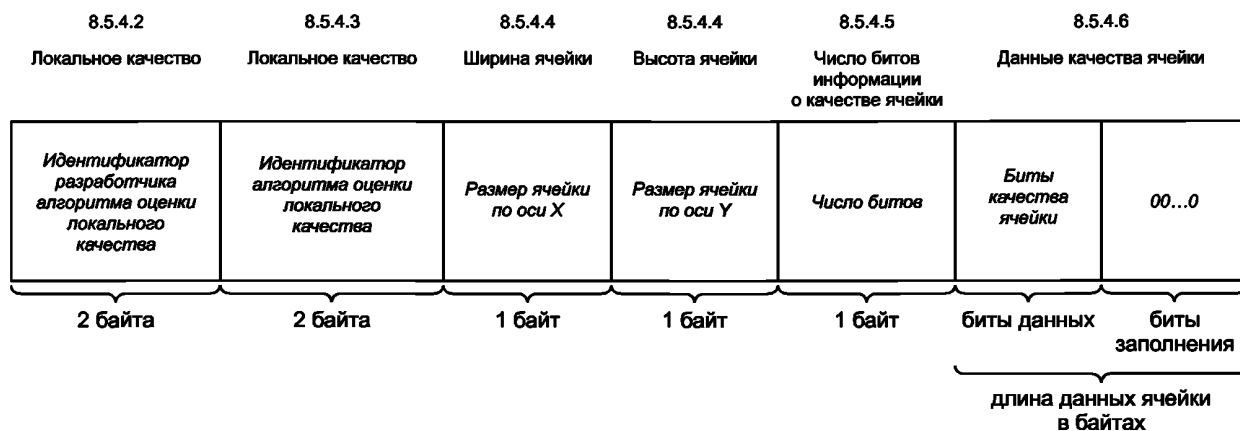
8.5.4.2 Локальное качество

8.5.4.3 Локальное качество

8.5.4.4 Ширина ячейки

8.5.4.4 Высота ячейки

8.5.4.5 Число битов информации о качестве ячейки

8.5.4.6 Данные качества ячейки

| Идентификатор разработчика алгоритма оценки локального качества | Идентификатор алгоритма оценки локального качества | Размер ячейки по оси X | Размер ячейки по оси Y | Число битов | Биты качества ячейки | 00…0 |
|---|---|---|---|---|---|---|

2 байта

2 байта

1 байт

1 байт

1 байт

биты данных

биты заполнения

длина данных ячейки в байтах